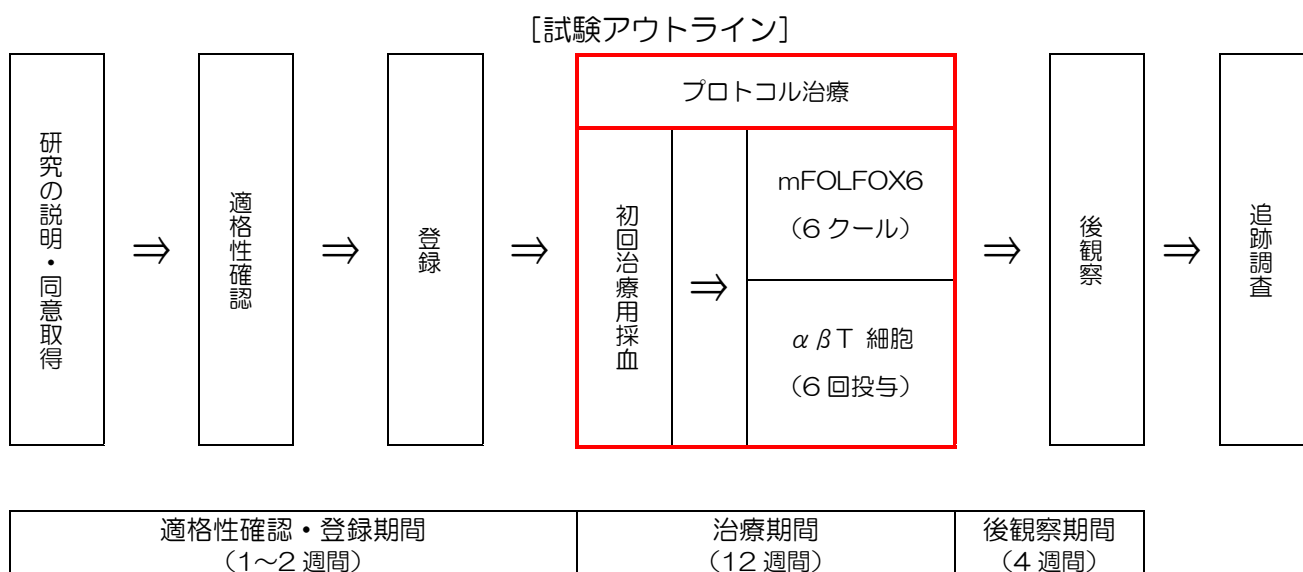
[試験アウトライン]

研究の説明・同意取得 ⇒ 適格性確認 ⇒ 登録 ⇒

プロトコル治療

初回治療用採血 ⇒ mFOLFOX6 （6 クール）

αβT 細胞 （6 回投与）

⇒ 後観察 ⇒ 追跡調査

| 適格性確認・登録期間 （1～2 週間） | 治療期間 （12 週間） | 後観察期間 （4 週間） |
|---|---|---|